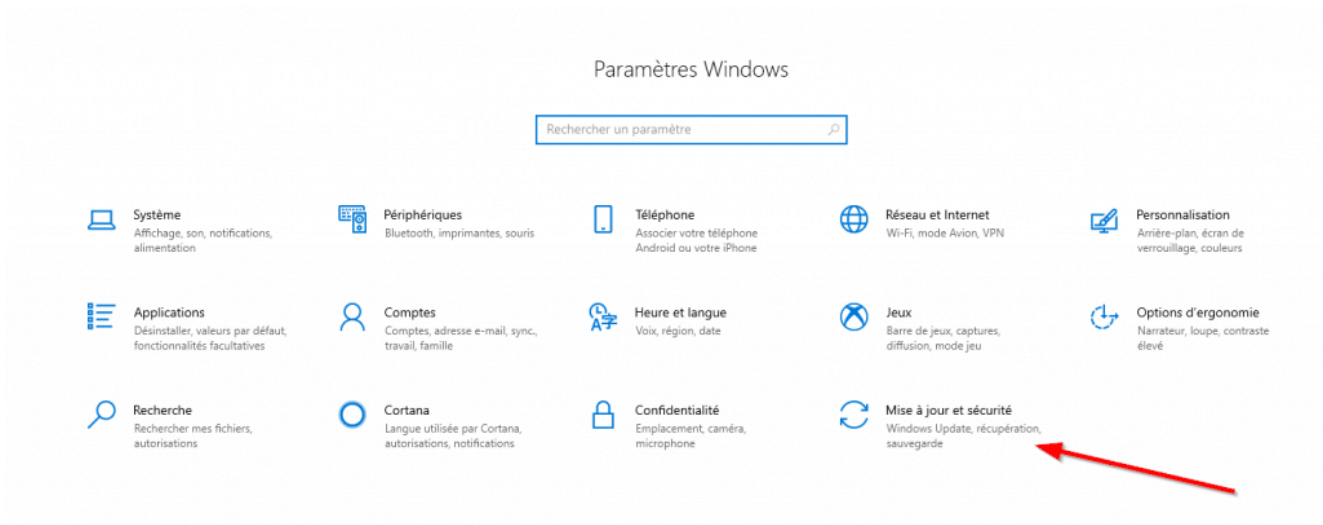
Paramètres Windows

Rechercher un paramètre

Système
Affichage, son, notifications, alimentation

Périphériques
Bluetooth, imprimantes, souris

Téléphone
Associer votre téléphone Android ou votre iPhone

Réseau et Internet
Wi-Fi, mode Avion, VPN

Personnalisation
Arrière-plan, écran de verrouillage, couleurs

Applications
Désinstaller, valeurs par défaut, fonctionnalités facultatives

Comptes
Comptes, adresse e-mail, sync., travail, famille

Heure et langue
Voix, région, date

Jeux
Barre de jeux, captures, diffusion, mode jeu

Options d'ergonomie
Narrateur, loupe, contraste élevé

Recherche
Rechercher mes fichiers, autorisations

Cortana
Langue utilisée par Cortana, autorisations, notifications

Confidentialité
Emplacement, caméra, microphone

Mise à jour et sécurité
Windows Update, récupération, sauvegarde